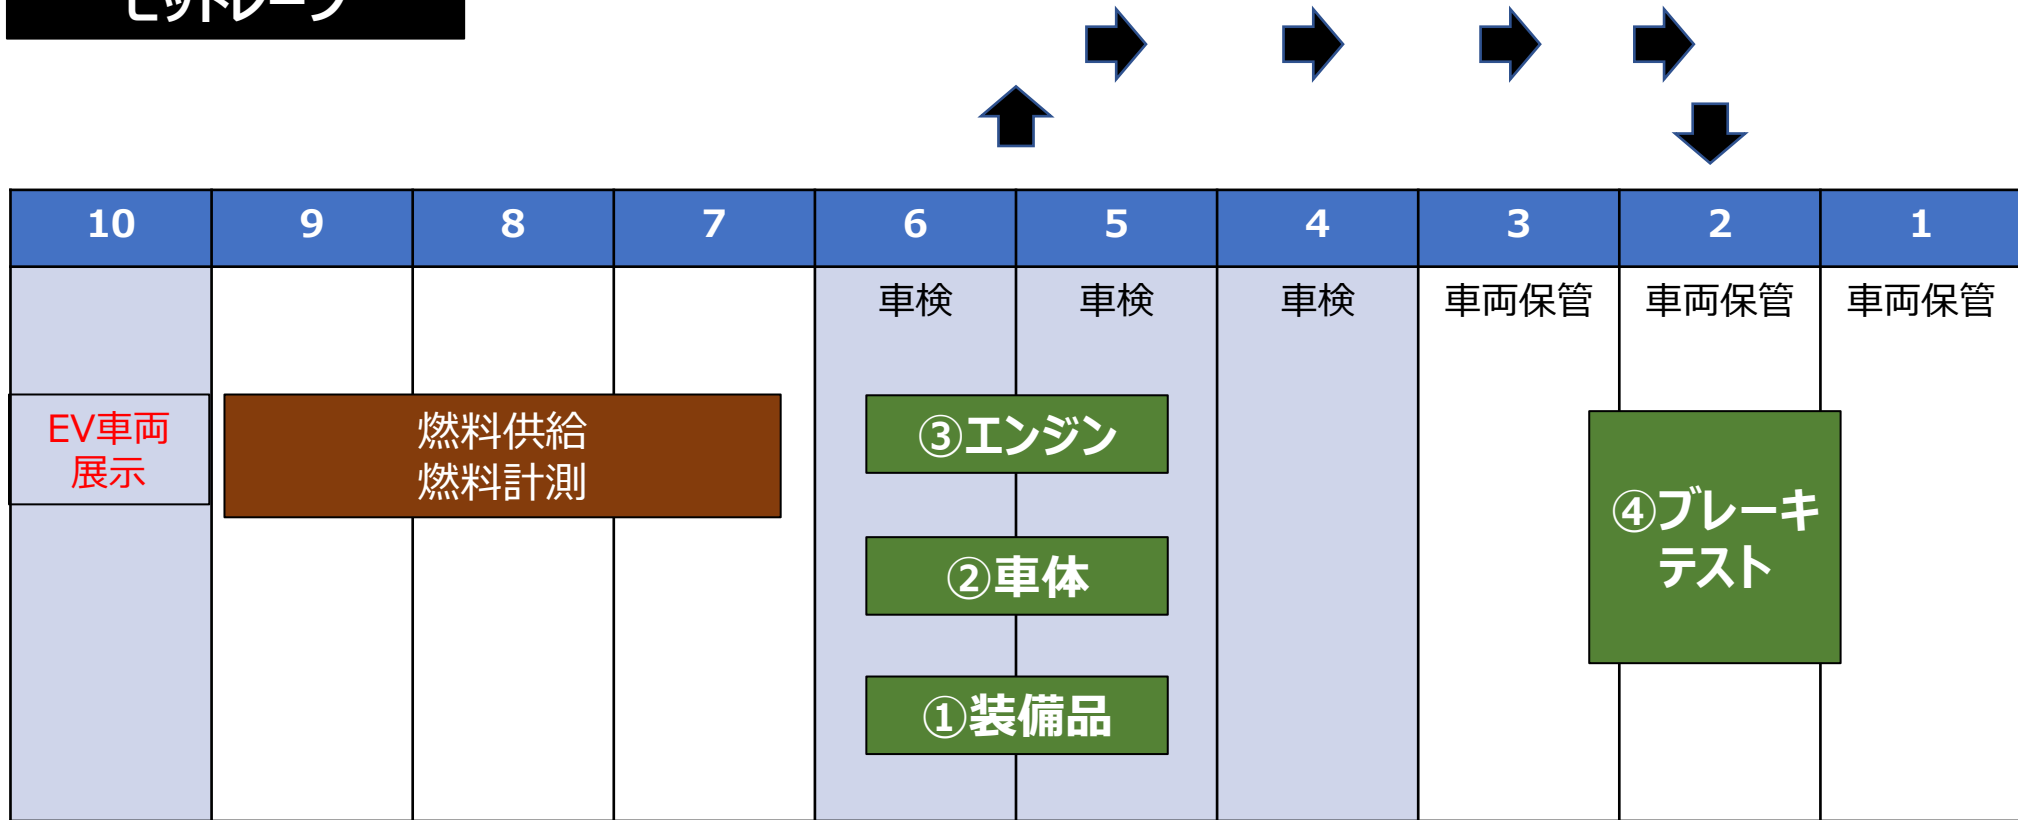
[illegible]

| 10 | 9 | 8 | 7 | 6 | 5 | 4 | 3 | 2 | 1 |
|---|---|---|---|---|---|---|---|---|---|
| | | | | 車検 | 車検 | 車検 | 車両保管 | 車両保管 | 車両保管 |

EV車両
展示

燃料供給
燃料計測

③エンジン

②車体

①装備品

④ブレーキ
テスト